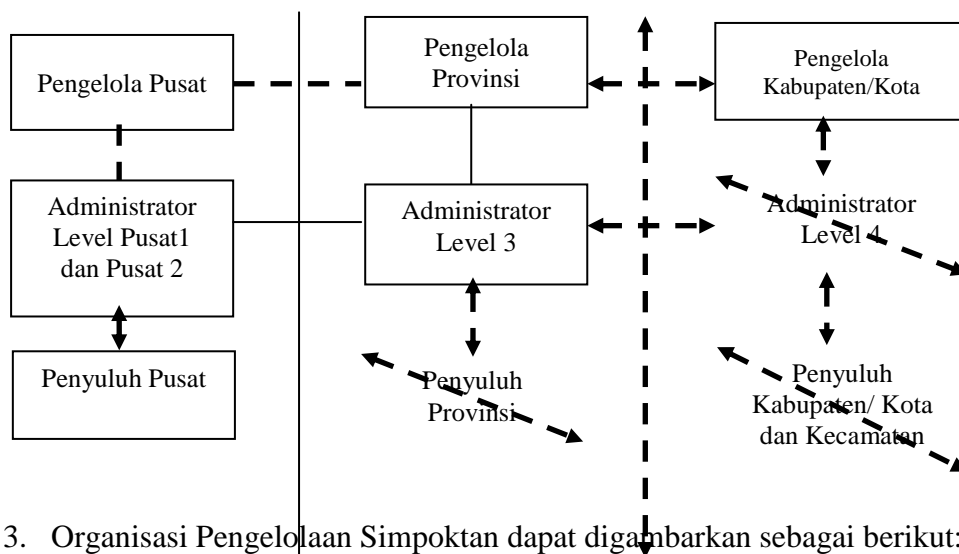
Pengelola Pusat

Pengelola Provinsi

Pengelola Kabupaten/Kota

Administrator Level Pusat1 dan Pusat 2

Administrator Level 3

Administrator Level 4

Penyuluh Pusat

Penyuluh Provinsi

Penyuluh Kabupaten/ Kota dan Kecamatan

3. Organisasi Pengelolaan Simpoktan dapat digambarkan sebagai berikut: